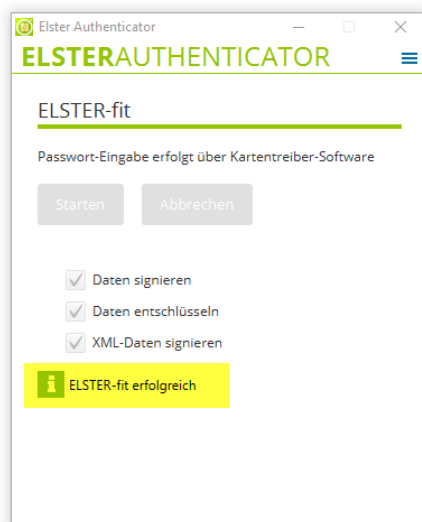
Elster Authenticator

ELSTERAUTHENTICATOR

ELSTER-fit

Passwort-Eingabe erfolgt über Kartentreiber-Software

Starten

Abbrechen

Daten signieren

Daten entschlüsseln

XML-Daten signieren

ELSTER-fit erfolgreich